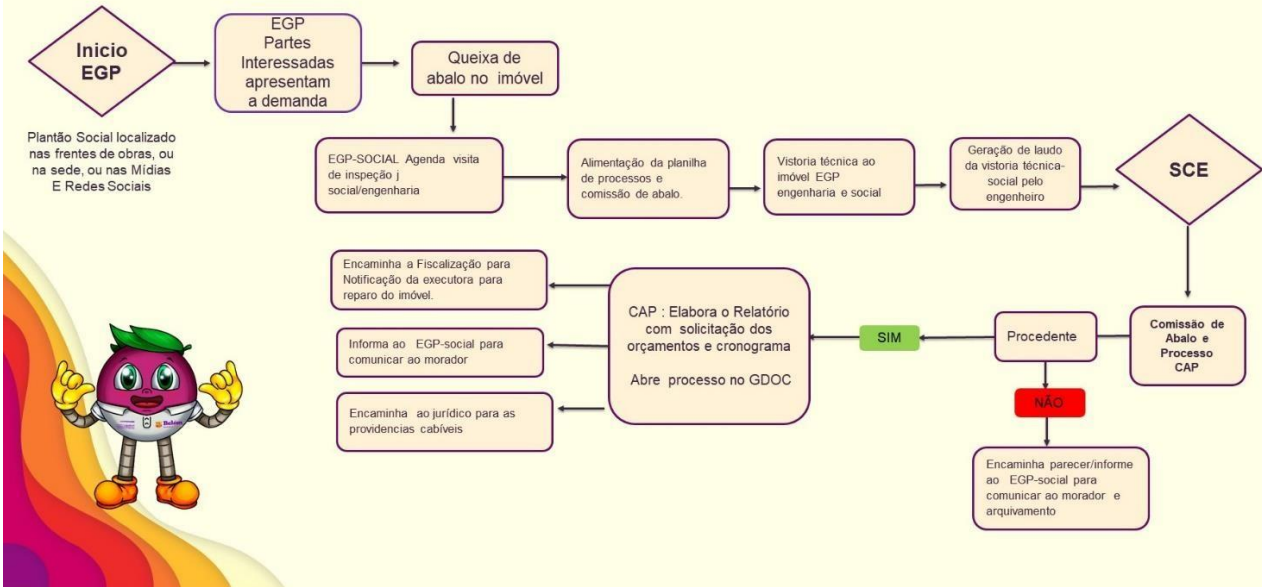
Inicio EGP

Plantão Social localizado nas frentes de obras, ou na sede, ou nas Mídias E Redes Sociais

EGP Partes Interessadas apresentam a demanda

Queixa de abalo no imóvel

EGP-SOCIAL Agenda visita de inspeção j social/engenharia

Alimentação da planilha de processos e comissão de abalo.

Vistoria técnica ao imóvel EGP engenharia e social

Geração de laudo da vistoria técnica-social pelo engenheiro

SCE

Comissão de Abalo e Processo CAP

Procedente

SIM

NÃO

Encaminha parecer/informe ao EGP-social para comunicar ao morador e arquivamento

CAP : Elabora o Relatório com solicitação dos orçamentos e cronograma

Abre processo no GDOC

Encaminha a Fiscalização para Notificação da executora para reparo do imóvel.

Informa ao EGP-social para comunicar ao morador

Encaminha ao jurídico para as providencias cabíveis